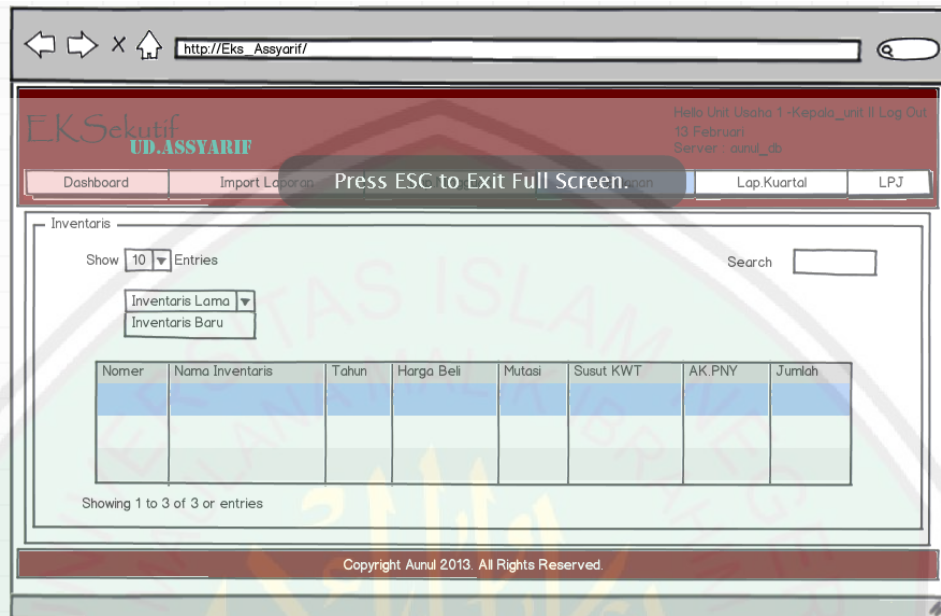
http://Eks_Assyarif/

EKSekutif
UD.ASSYARIF

Hello Unit Usaha 1 -Kepala_unit II Log Out
13 Februari
Server : aunul_db

Dashboard | Import Laporan | Press ESC to Exit Full Screen. | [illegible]pan | Lap.Kuartal | LPJ

Inventaris

Show 10 Entries

Search

Inventaris Lama
Inventaris Baru

| Nomer | Nama Inventaris | Tahun | Harga Beli | Mutasi | Susut KWT | AK.PNY | Jumlah |
|---|---|---|---|---|---|---|---|
| | | | | | | | |
| | | | | | | | |
| | | | | | | | |

Showing 1 to 3 of 3 or entries

Copyright Aunul 2013. All Rights Reserved.